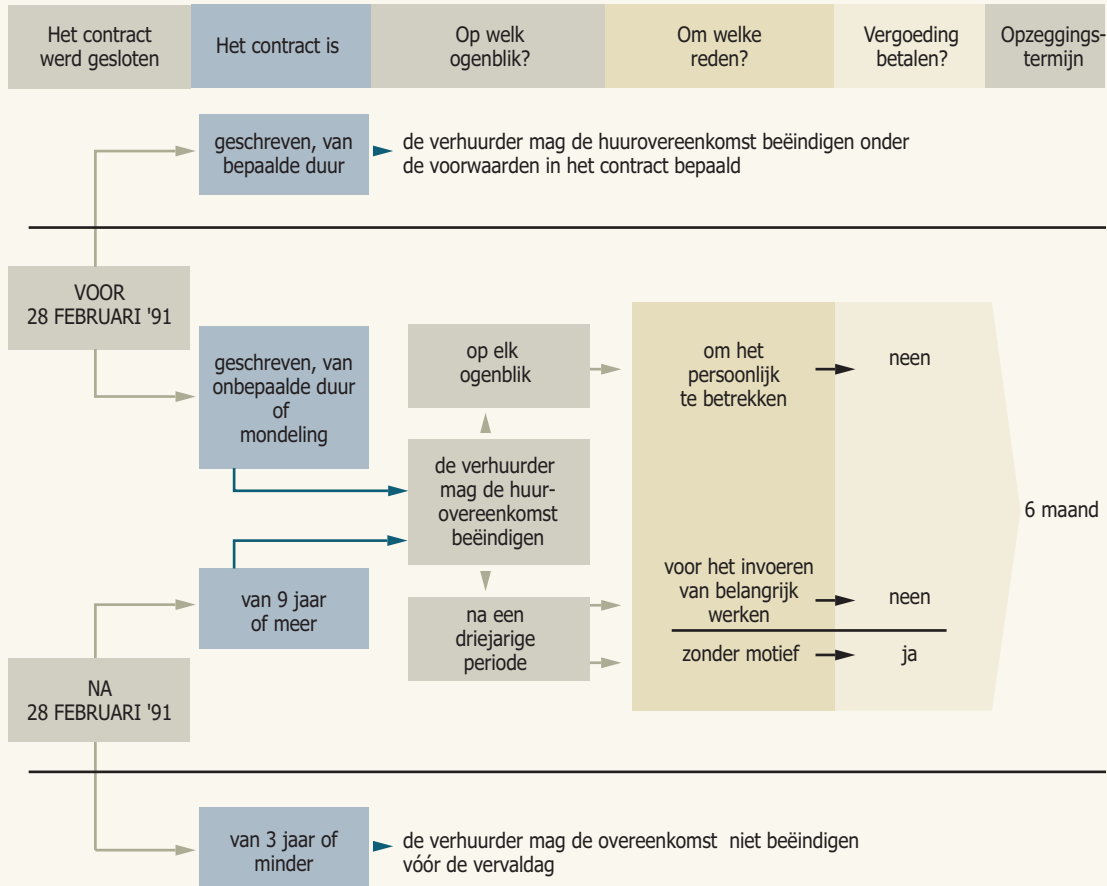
Het contract werd gesloten

Het contract is

Op welk ogenblik?

Om welke reden?

Vergoeding betalen?

Opzeggingstermijn

geschreven, van bepaalde duur

de verhuurder mag de huurovereenkomst beëindigen onder de voorwaarden in het contract bepaald

VOOR 28 FEBRUARI '91

geschreven, van onbepaalde duur of mondeling

op elk ogenblik

om het persoonlijk te betrekken

neen

de verhuurder mag de huurovereenkomst beëindigen

6 maand

van 9 jaar of meer

na een driejarige periode

voor het invoeren van belangrijk werken

neen

zonder motief

ja

NA 28 FEBRUARI '91

van 3 jaar of minder

de verhuurder mag de overeenkomst niet beëindigen vóór de vervaldag